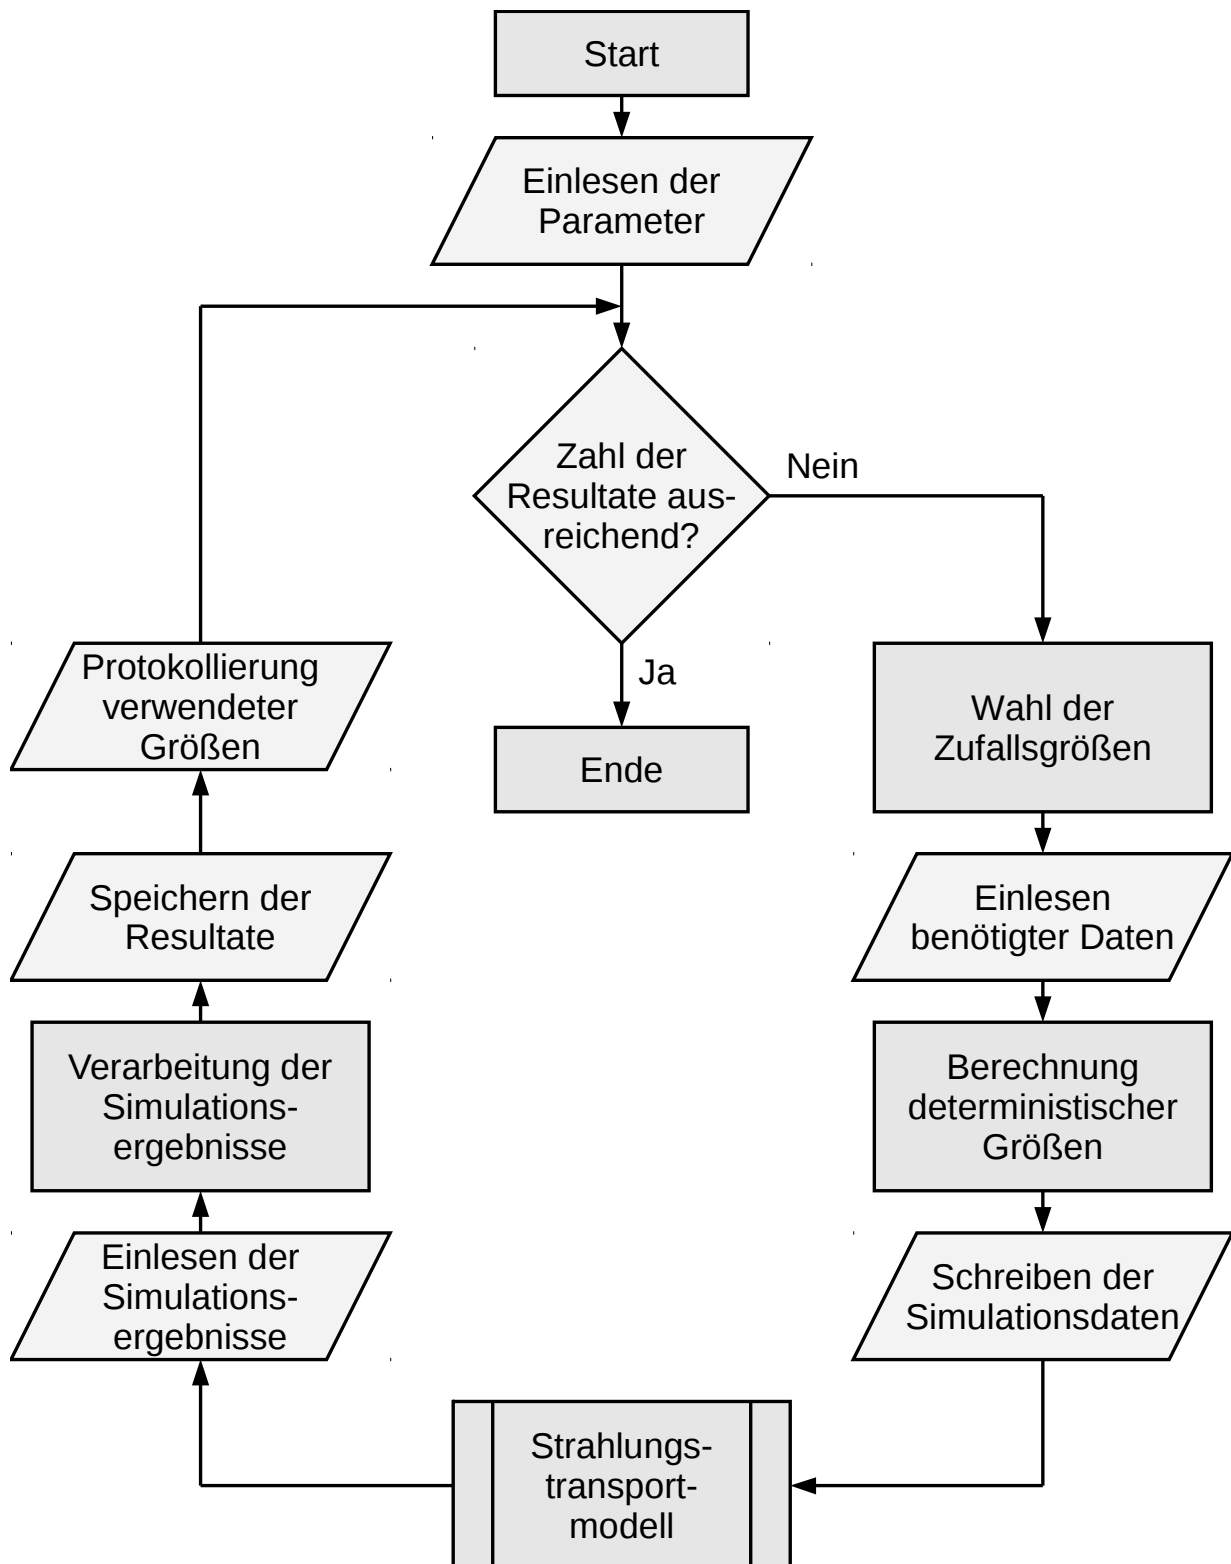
Start

Einlesen der Parameter

Zahl der Resultate ausreichend?

Nein

Ja

Ende

Wahl der Zufallsgrößen

Einlesen benötigter Daten

Berechnung deterministischer Größen

Schreiben der Simulationsdaten

Strahlungs-transport-modell

Einlesen der Simulations-ergebnisse

Verarbeitung der Simulations-ergebnisse

Speichern der Resultate

Protokollierung verwendeter Größen